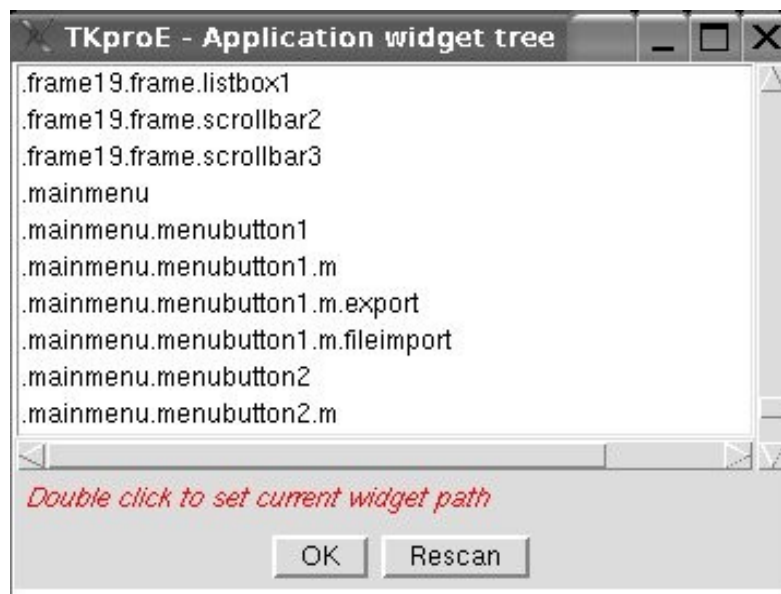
TKproE - Application widget tree

.frame19.frame.listbox1
.frame19.frame.scrollbar2
.frame19.frame.scrollbar3
.mainmenu
.mainmenu.menubutton1
.mainmenu.menubutton1.m
.mainmenu.menubutton1.m.export
.mainmenu.menubutton1.m.fileimport
.mainmenu.menubutton2
.mainmenu.menubutton2.m

Double click to set current widget path

OK Rescan